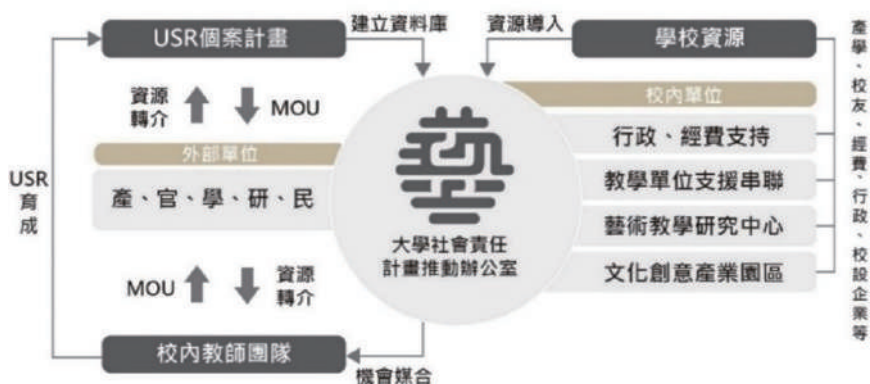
USR個案計畫

建立資料庫

資源導入

學校資源

產學、校友、經費、行政、校設企業等

資源轉介

MOU

校內單位

行政、經費支持

外部單位

USR育成

產、官、學、研、民

教學單位支援串聯

藝術教學研究中心

大學社會責任計畫推動辦公室

文化創意產業園區

MOU

資源轉介

校內教師團隊

機會媒合